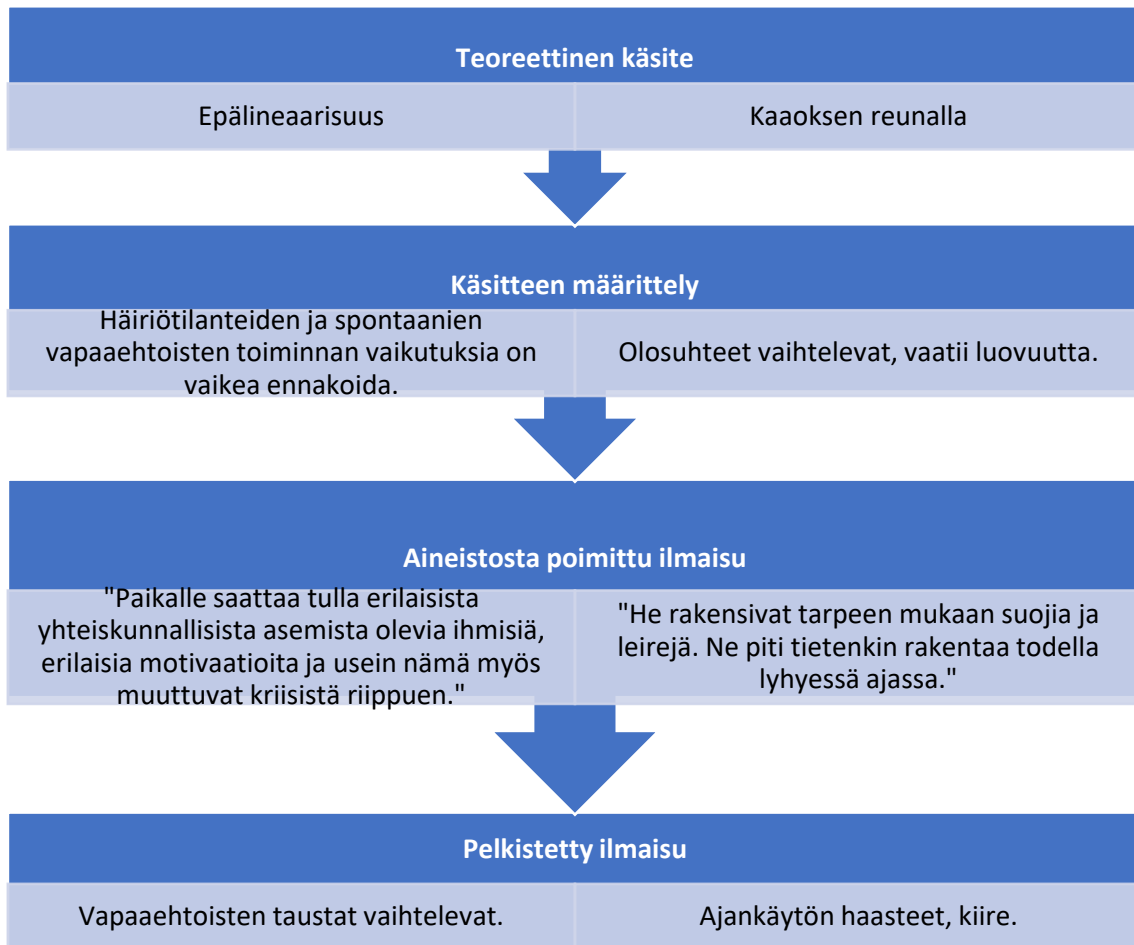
Teoreettinen käsite

Epälineaarisuus

Kaaoksen reunalla

Käsitteen määrittely

Häiriötilanteiden ja spontaanien vapaaehtoisten toiminnan vaikutuksia on vaikea ennakoida.

Olosuhteet vaihtelevat, vaatii luovuutta.

Aineistosta poimittu ilmaisu

"Paikalle saattaa tulla erilaisista yhteiskunnallisista asemista olevia ihmisiä, erilaisia motivaatioita ja usein nämä myös muuttuvat kriisistä riippuen."

"He rakensivat tarpeen mukaan suojia ja leirejä. Ne piti tietenkin rakentaa todella lyhyessä ajassa."

Pelkistetty ilmaisu

Vapaaehtoisten taustat vaihtelevat.

Ajankäytön haasteet, kiire.